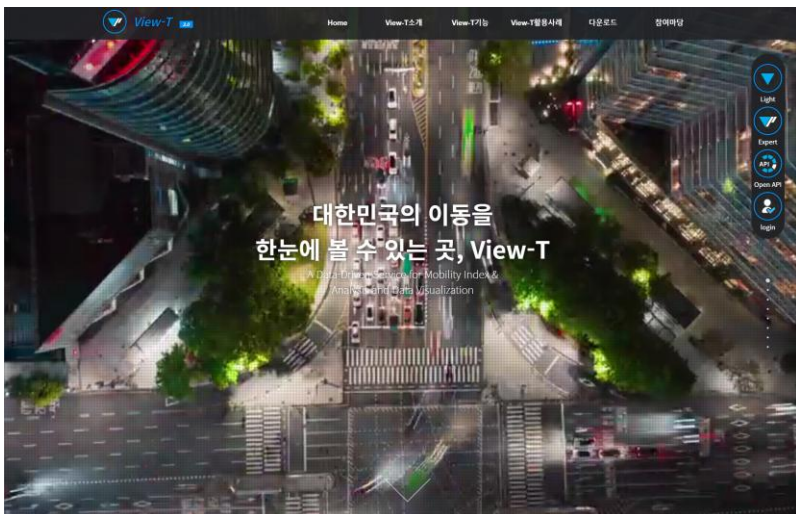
View-T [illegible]

Home
View-T소개
View-T기능
View-T활용사례
다운로드
참여마당

Light
Expert
API
Open API
login

대한민국의 이동을
한눈에 볼 수 있는 곳, View-T

A Data-Driven Service for Mobility Index & Analysis and Data Visualization